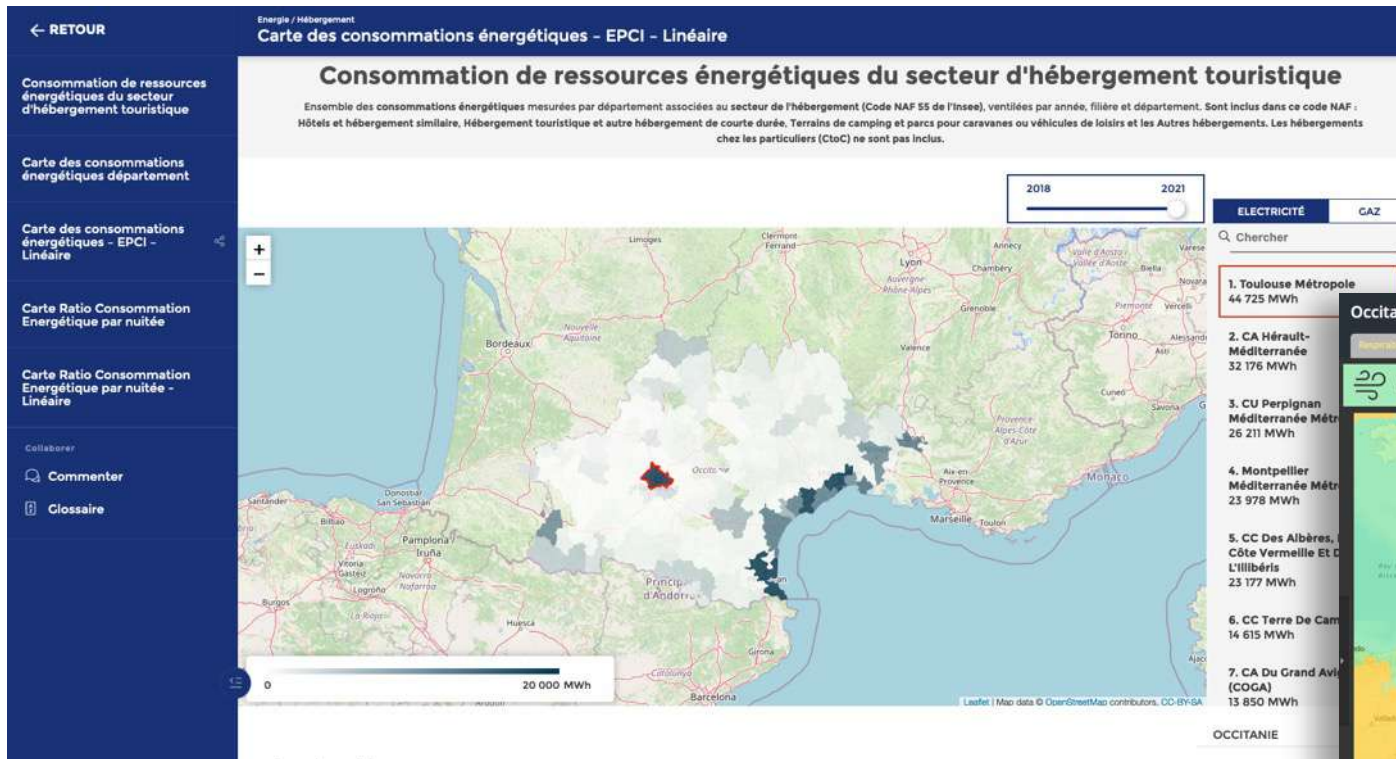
← RETOUR

Energie / Hébergement
Carte des consommations énergétiques - EPCI - Linéaire

Consommation de ressources énergétiques du secteur d'hébergement touristique

Carte des consommations énergétiques département

Carte des consommations énergétiques - EPCI - Linéaire

Carte Ratio Consommation Energétique par nuitée

Carte Ratio Consommation Energétique par nuitée - Linéaire

Collaborer
Commenter
Glossaire

Consommation de ressources énergétiques du secteur d'hébergement touristique

Ensemble des consommations énergétiques mesurées par département associées au secteur de l'hébergement (Code NAF 55 de l'Insee), ventilées par année, filière et département. Sont inclus dans ce code NAF : Hôtels et hébergement similaire, Hébergement touristique et autre hébergement de courte durée, Terrains de camping et parcs pour caravanes ou véhicules de loisirs et les Autres hébergements. Les hébergements chez les particuliers (CtoC) ne sont pas inclus.

2018 2021

ELECTRICITÉ GAZ

Chercher

1. Toulouse Métropole
44 725 MWh

2. CA Hérault-Méditerranée
32 176 MWh

3. CU Perpignan Méditerranée Métr
26 211 MWh

4. Montpellier Méditerranée Métr
23 978 MWh

5. CC Des Albères, Côte Vermeille Et D L'Illibéris
23 177 MWh

6. CC Terre De Cam
14 615 MWh

7. CA Du Grand Avi (COGA)
13 850 MWh

OCCITANIE

Occita

+
−

Limoges Clermont-Ferrand Lyon Annecy Chambéry Valle d'Aosta Vallée d'Aoste Varese Biella Novara Auvergne-Rhône-Alpes Grenoble Piemonte Vercelli Torino Alessandri Asti Nouvelle-Aquitaine Bordeaux Valence Cuneo Savona G Provence-Alpes-Côte d'Azur Occitanie Aix-en-Provence Monaco Marseille Toulon Santander Donostia San Sebastián Bilbao Euskadi Pamplona Iruña Vitoria Gasteiz Navarra Nafarroa Logroño La Rioja Burgos Principat d'Andorra Huesca Girona Catalunya Barcelona Ajacc

0 20 000 MWh

Leaflet | Map data © OpenStreetMap contributors, CC-BY-SA